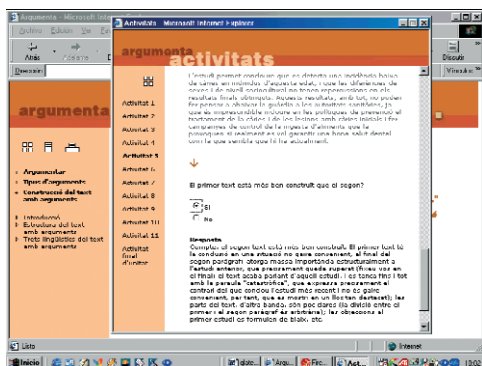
Argumenta - Microsoft Inter
Archivo Edición Ver Fa
Atrás Adelante
Dirección
argumenta
Argumentar
Tipus d'arguments
Construcció del text amb arguments
Introducció
Estructura del text amb arguments
Trets lingüístics del text amb arguments
Listo

Activitats - Microsoft Internet Explorer
argumenta activitats
Activitat 1
Activitat 2
Activitat 3
Activitat 4
Activitat 5
Activitat 6
Activitat 7
Activitat 8
Activitat 9
Activitat 10
Activitat 11
Activitat final d'autor

L'estudi permet concloure que es detecta una incidència baixa de càries en nombres d'aquesta edat, sense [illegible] diferències de sexes i de nivell sociocultural no tenen repercussions en els resultats finals obtinguts. Aquests resultats, però, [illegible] per sí mateixos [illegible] que és imprescindible incloure en les polítiques de prevenció el tractament de la càries i de les lesions amb càries inicials i les campanyes de control de la ingesta d'aliments que la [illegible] i realment no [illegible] hi ha actualment.

El primer text està més ben construït que el segon?
Sí
No

Resposta
Completament. El segon text està més ben construït. El primer text té la conclusió en una situació no gaire convenient, al final del segon paràgraf, sense massa importància estructuralment a l'estudi anterior, que precisament queda superat (fixeu-vos en el final: el text acaba parlant d'aquell estudi). I en tanca fins i tot amb la paraula "catastròfica", que expressa precisament el contrari del que conclou l'estudi més recent i no és gaire convenient, per tant, que es mostri en un llocs tan destacat); les parts del text, d'altra banda, són poc clares (la divisió entre el primer i el segon paràgraf és arbitrària); les objeccions al primer estudi es formulen de biaix, etc.

Internet
Discutir
Vínculos
Inicio
13:02